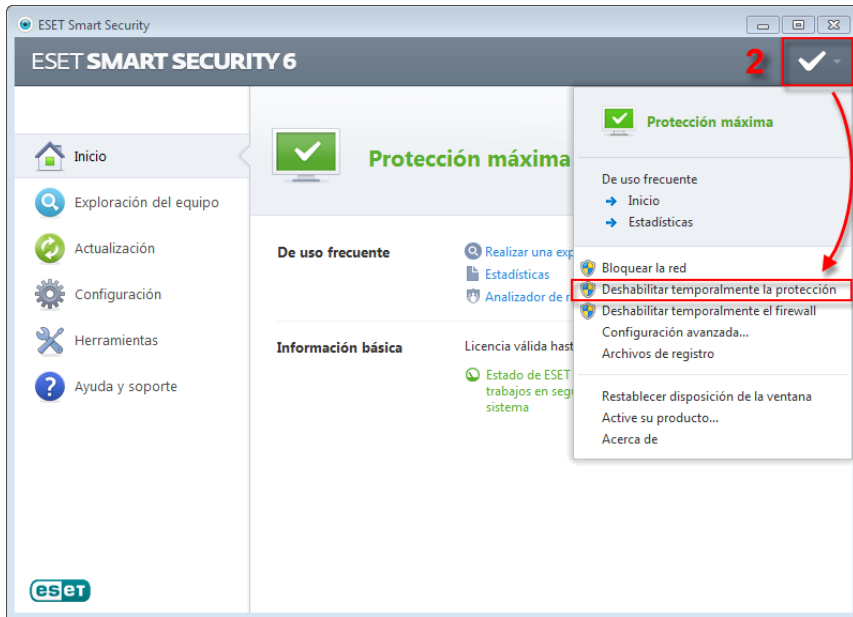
ESET Smart Security

ESET SMART SECURITY 6

2

Inicio
Exploración del equipo
Actualización
Configuración
Herramientas
Ayuda y soporte

Protección máxima

De uso frecuente
Realizar una exp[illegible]
Estadísticas
Analizador de r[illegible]

Información básica
Licencia válida hast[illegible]
Estado de ESET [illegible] trabajos en seg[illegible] sistema

Protección máxima

De uso frecuente
Inicio
Estadísticas

Bloquear la red
Deshabilitar temporalmente la protección
Deshabilitar temporalmente el firewall
Configuración avanzada...
Archivos de registro

Restablecer disposición de la ventana
Active su producto...
Acerca de

eset